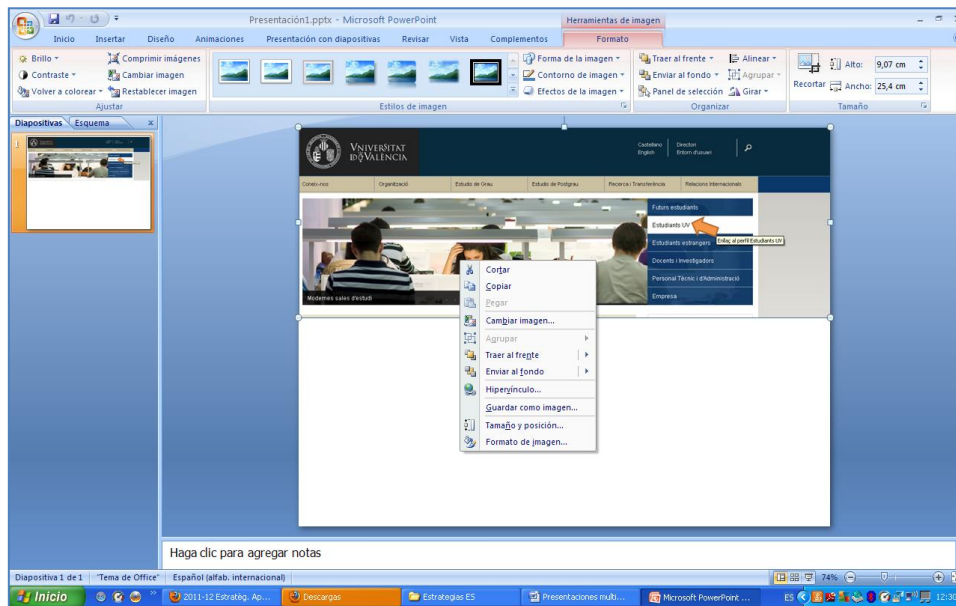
Presentación1.pptx - Microsoft PowerPoint
Herramientas de imagen
Inicio Insertar Diseño Animaciones Presentación con diapositivas Revisar Vista Complementos Formato
Brillo
Contraste
Volver a colorear
Comprimir imágenes
Cambiar imagen
Restablecer imagen
Ajustar
Estilos de imagen
Forma de la imagen
Contorno de imagen
Efectos de la imagen
Traer al frente
Enviar al fondo
Panel de selección
Alinear
Agrupar
Girar
Organizar
Recortar
Alto: 9,07 cm
Ancho: 25,4 cm
Tamaño
Diapositivas Esquema
1
VNIVERSITAT ID VALÈNCIA
Castellano English
Directori Entorn d'usuari
Coneix-nos Organització Estudis de Grau Estudis de Postgrau Recerca i Transferència Relacions Internacionals
Futurs estudiants
Estudiants UV
Enllaç al perfil Estudiants UV
Estudiants estrangers
Docents i Investigadors
Personal Tècnic i d'Administració
Empresa
Modernes sales d'estudi
Cortar
Copiar
Pegar
Cambiar imagen...
Agrupar
Traer al frente
Enviar al fondo
Hipervínculo...
Guardar como imagen...
Tamaño y posición...
Formato de imagen...
Haga clic para agregar notas
Diapositiva 1 de 1 "Tema de Office" Español (alfab. internacional)
74%
Inicio
2011-12 Estratèg. Ap...
Descargas
Estrategias ES
Presentaciones multi...
Microsoft PowerPoint ...
ES
12:30